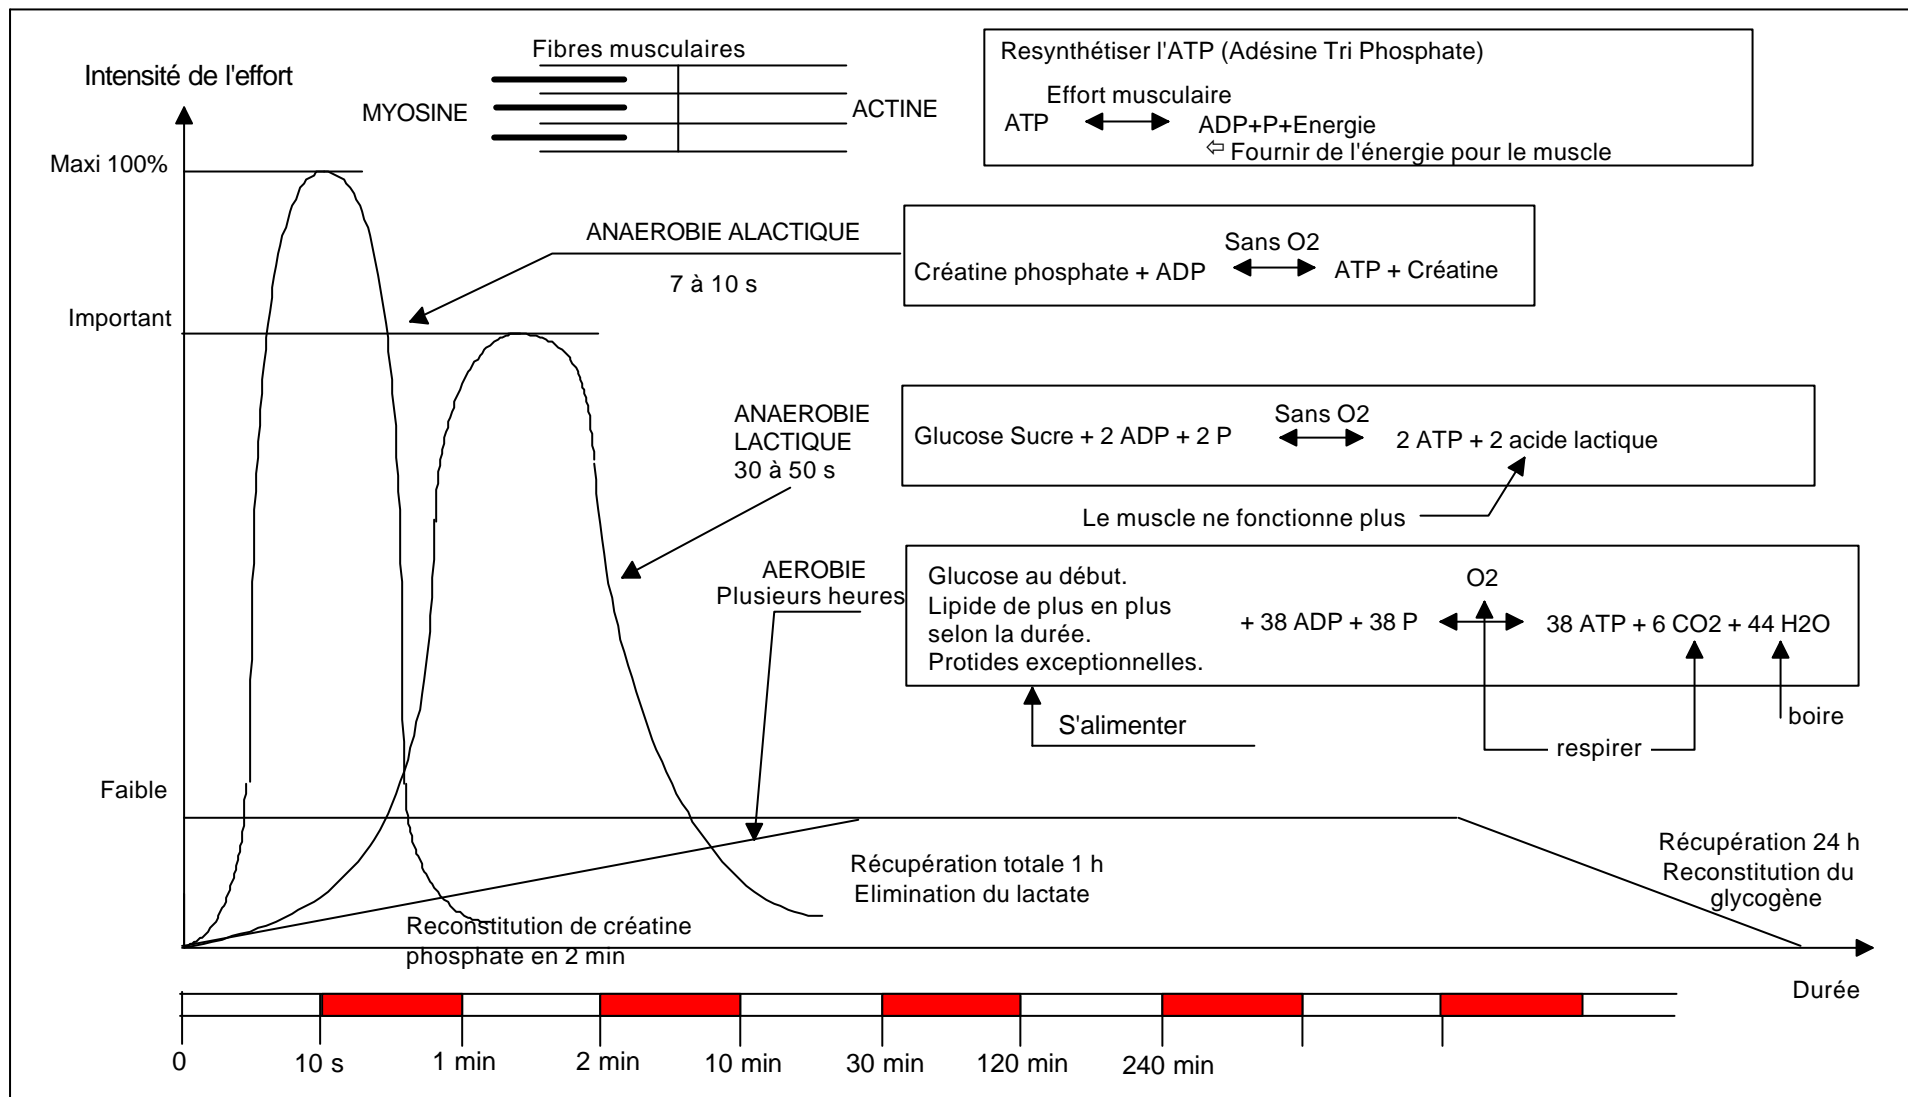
Intensité de l'effort

Fibres musculaires

MYOSINE

ACTINE

Resynthétiser l'ATP (Adésine Tri Phosphate)

Effort musculaire

ATP ⟷ ADP+P+Energie

⇦ Fournir de l'énergie pour le muscle

Maxi 100%

ANAEROBIE ALACTIQUE

7 à 10 s

Sans O2

Créatine phosphate + ADP ⟷ ATP + Créatine

Important

ANAEROBIE LACTIQUE 30 à 50 s

Sans O2

Glucose Sucre + 2 ADP + 2 P ⟷ 2 ATP + 2 acide lactique

Le muscle ne fonctionne plus

AEROBIE Plusieurs heures

Glucose au début.
Lipide de plus en plus selon la durée.
Protides exceptionnelles.

O2

+ 38 ADP + 38 P ⟷ 38 ATP + 6 CO2 + 44 H2O

S'alimenter

respirer

boire

Faible

Récupération totale 1 h
Elimination du lactate

Reconstitution de créatine phosphate en 2 min

Récupération 24 h
Reconstitution du glycogène

Durée

0 10 s 1 min 2 min 10 min 30 min 120 min 240 min